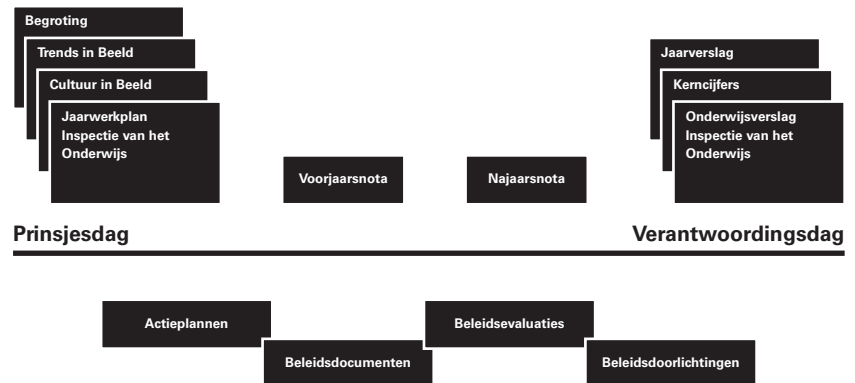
Begroting

Trends in Beeld

Cultuur in Beeld

Jaarwerkplan Inspectie van het Onderwijs

Voorjaarsnota

Najaarsnota

Jaarverslag

Kerncijfers

Onderwijsverslag Inspectie van het Onderwijs

Prinsjesdag

Verantwoordingsdag

Actieplannen

Beleidsdocumenten

Beleidsevaluaties

Beleidsdoorlichtingen